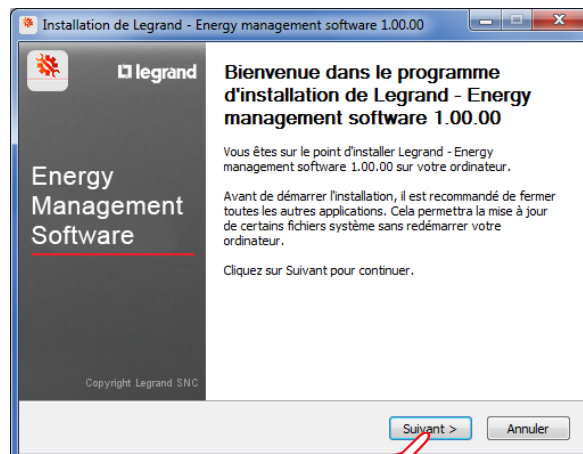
Installation de Legrand - Energy management software 1.00.00

legrand

Energy Management Software

Copyright Legrand SNC

Bienvenue dans le programme d'installation de Legrand - Energy management software 1.00.00

Vous êtes sur le point d'installer Legrand - Energy management software 1.00.00 sur votre ordinateur.

Avant de démarrer l'installation, il est recommandé de fermer toutes les autres applications. Cela permettra la mise à jour de certains fichiers système sans redémarrer votre ordinateur.

Cliquez sur Suivant pour continuer.

Suivant >

Annuler